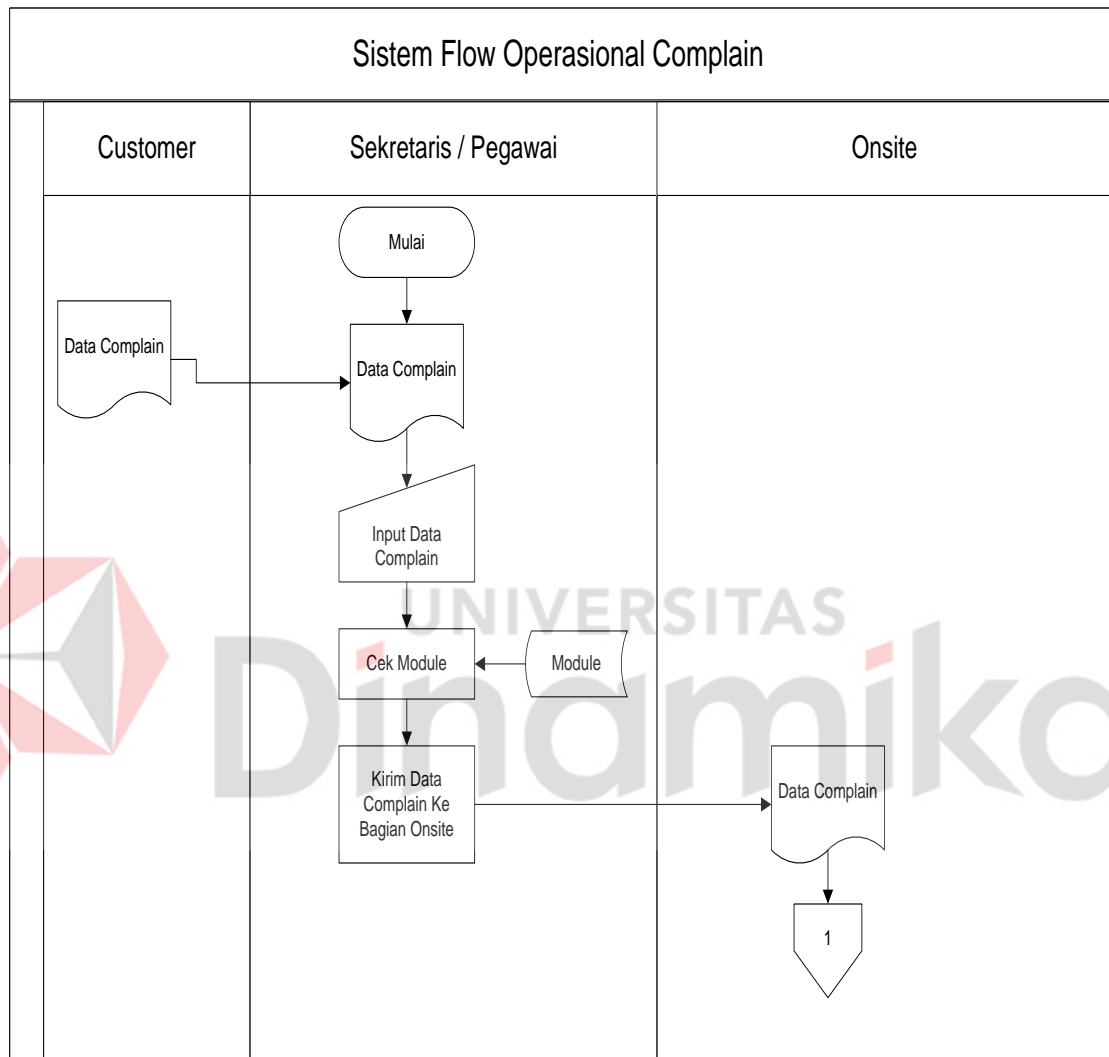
Sistem Flow Operasional Complain

Customer

Sekretaris / Pegawai

Onsite

Mulai

Data Complain

Data Complain

Input Data Complain

Cek Module

Module

Kirim Data Complain Ke Bagian Onsite

Data Complain

1

UNIVERSITAS

Dinamika